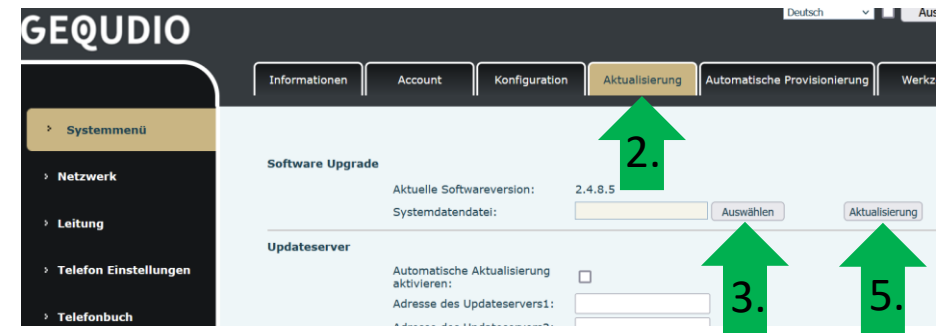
GEQUDIO

Deutsch

Aus

Informationen

Account

Konfiguration

Aktualisierung

Automatische Provisionierung

Werkz

› Systemmenü

› Netzwerk

› Leitung

› Telefon Einstellungen

› Telefonbuch

Software Upgrade

2.

Aktuelle Softwareversion: 2.4.8.5

Systemdatendatei:

Auswählen

Aktualisierung

Updateserver

Automatische Aktualisierung aktivieren:

Adresse des Updateservers1:

3.

5.

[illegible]